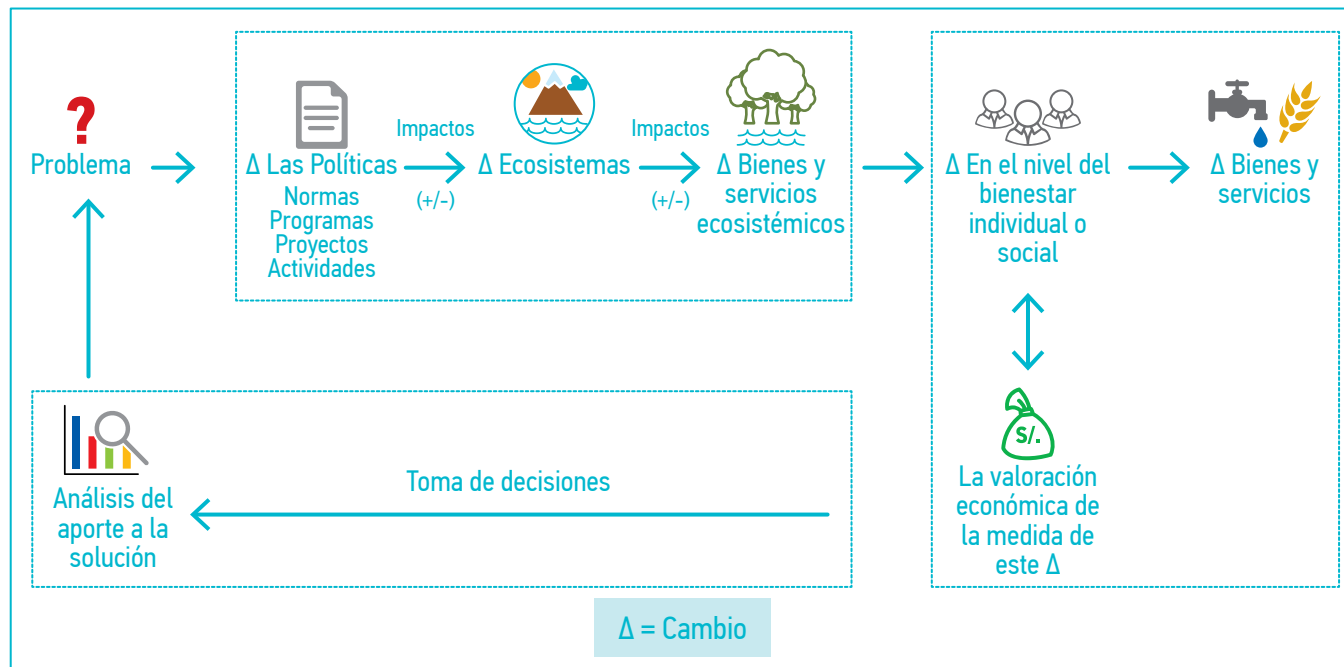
?
Problema

Δ Las Políticas
Normas
Programas
Proyectos
Actividades

Impactos
(+/-)

Δ Ecosistemas

Impactos
(+/-)

Δ Bienes y servicios ecosistémicos

Δ En el nivel del bienestar individual o social

Δ Bienes y servicios

S/.
La valoración económica de la medida de este Δ

Toma de decisiones

Análisis del aporte a la solución

Δ = Cambio